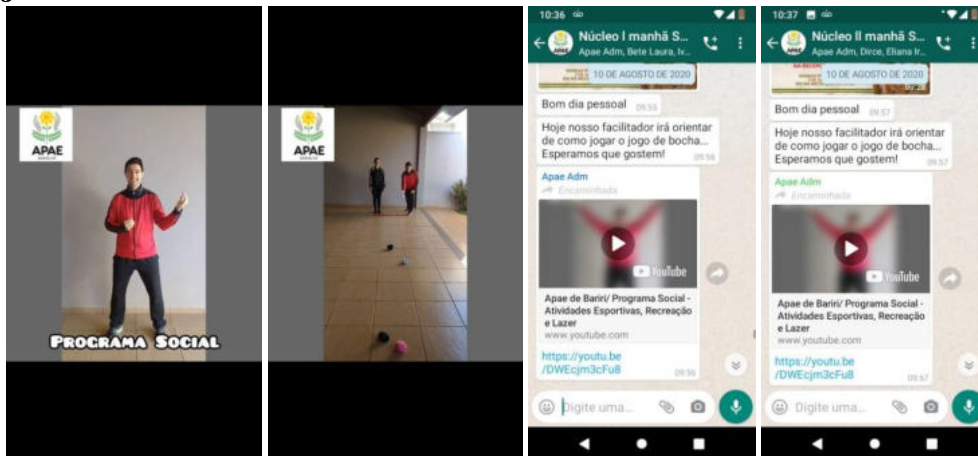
APAE

PROGRAMA SOCIAL

APAE

10:36

Núcleo I manhã S...

Apae Adm, Bete Laura, Iv...

10 DE AGOSTO DE 2020

Bom dia pessoal 09:55

Hoje nosso facilitador irá orientar de como jogar o jogo de bocha... Esperamos que gostem! 09:56

Apae Adm

Encaminhada

YouTube

Apae de Bariri/ Programa Social - Atividades Esportivas, Recreação e Lazer

www.youtube.com

https://youtu.be/DWEcjm3cFu8 09:56

Digite uma...

10:37

Núcleo II manhã S...

Apae Adm, Dirce, Eliana Ir...

10 DE AGOSTO DE 2020

Bom dia pessoal 09:57

Hoje nosso facilitador irá orientar de como jogar o jogo de bocha... Esperamos que gostem! 09:57

Apae Adm

Encaminhada

YouTube

Apae de Bariri/ Programa Social - Atividades Esportivas, Recreação e Lazer

www.youtube.com

https://youtu.be/DWEcjm3cFu8 09:57

Digite uma...